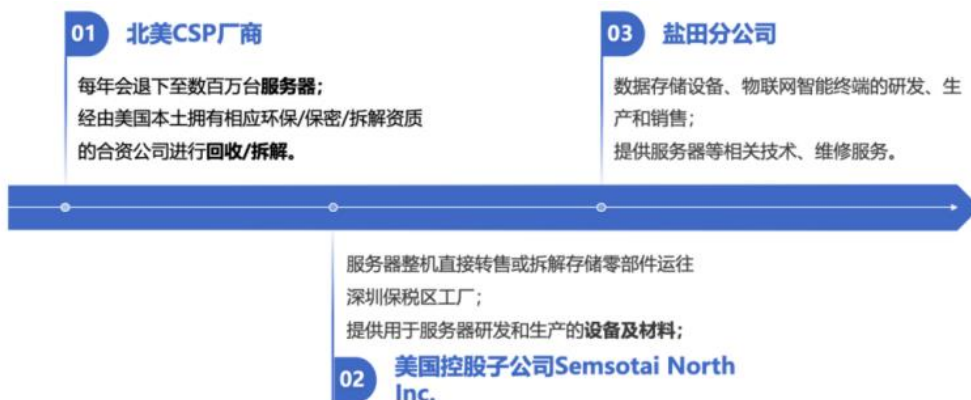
01 北美CSP厂商

每年会退下至数百万台服务器；
经由美国本土拥有相应环保/保密/拆解资质的合资公司进行回收/拆解。

03 盐田分公司

数据存储设备、物联网智能终端的研发、生产和销售；
提供服务器等相关技术、维修服务。

服务器整机直接转售或拆解存储零部件运往深圳保税区工厂；
提供用于服务器研发和生产的设备及材料；

02 美国控股子公司Semsotai North Inc.